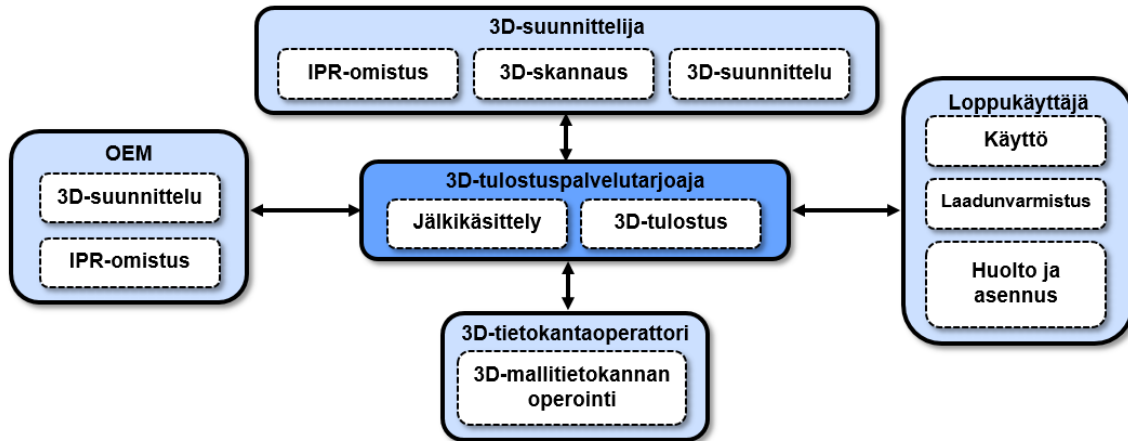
3D-suunnittelija

IPR-omistus

3D-skannaus

3D-suunnittelu

OEM

3D-suunnittelu

IPR-omistus

3D-tulostuspalvelutarjoaja

Jälkikäsittely

3D-tulostus

Loppukäyttäjä

Käyttö

Laadunvarmistus

Huolto ja asennus

3D-tietokantaoperattori

3D-mallitietokannan operointi